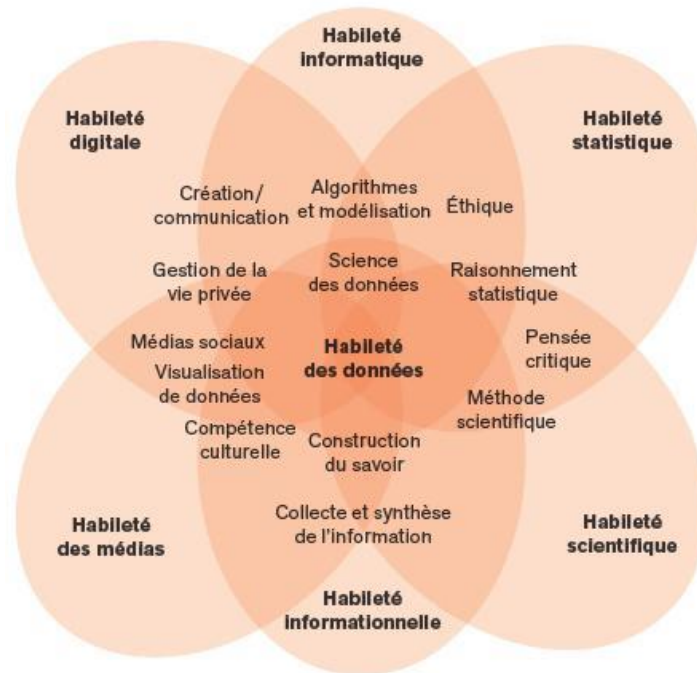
Habileté informatique

Habileté digitale

Habileté statistique

Création/ communication

Algorithmes et modélisation

Éthique

Gestion de la vie privée

Science des données

Raisonnement statistique

Médias sociaux

Habileté des données

Pensée critique

Visualisation de données

Méthode scientifique

Compétence culturelle

Construction du savoir

Habileté des médias

Collecte et synthèse de l'information

Habileté scientifique

Habileté informationnelle